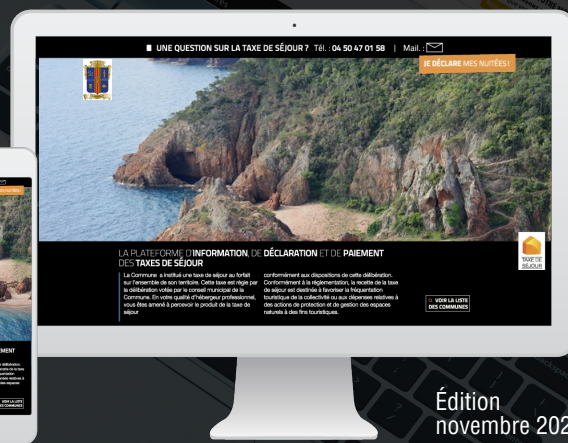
UNE QUESTION SUR LA TAXE DE SÉJOUR ? Tél. : 04 50 47 01 58 | Mail. :

JE DÉCLARE MES NUITÉES !

LA PLATEFORME D'INFORMATION, DE DÉCLARATION ET DE PAIEMENT DES TAXES DE SÉJOUR

La Commune a institué une taxe de séjour au forfait sur l'ensemble de son territoire. Cette taxe est régie par la délibération votée par le conseil municipal de la Commune. En votre qualité d'hébergeur professionnel, vous êtes amené à percevoir le produit de la taxe de séjour

conformément aux dispositions de cette délibération. Conformément à la réglementation, la recette de la taxe de séjour est destinée à favoriser la fréquentation touristique de la collectivité ou aux dépenses relatives à des actions de protection et de gestion des espaces naturels à des fins touristiques.

VOIR LA LISTE DES COMMUNES

TAXE DE SÉJOUR

Édition
novembre 202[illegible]